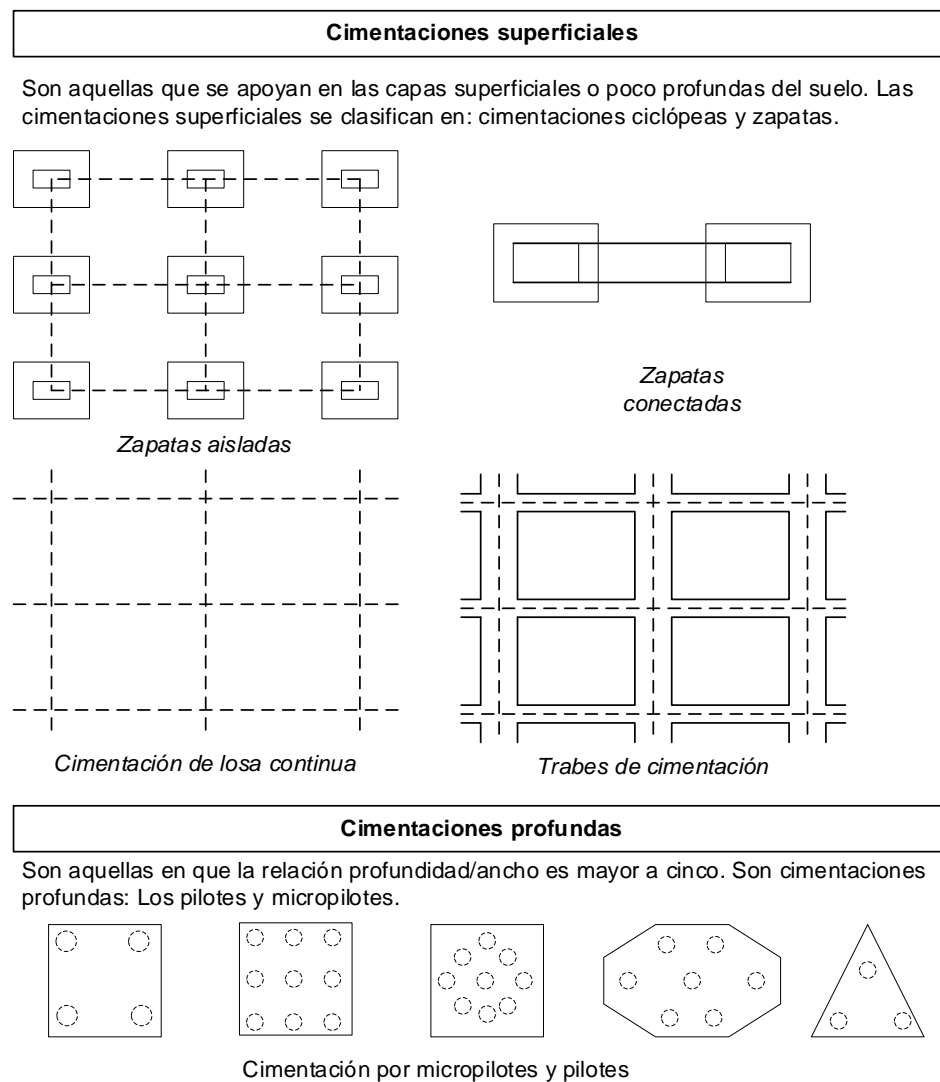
**Cimentaciones superficiales**

Son aquellas que se apoyan en las capas superficiales o poco profundas del suelo. Las cimentaciones superficiales se clasifican en: cimentaciones ciclópeas y zapatas.

*Zapatas conectadas*

*Zapatas aisladas*

*Cimentación de losa continua*

*Trabes de cimentación*

**Cimentaciones profundas**

Son aquellas en que la relación profundidad/ancho es mayor a cinco. Son cimentaciones profundas: Los pilotes y micropilotes.

Cimentación por micropilotes y pilotes